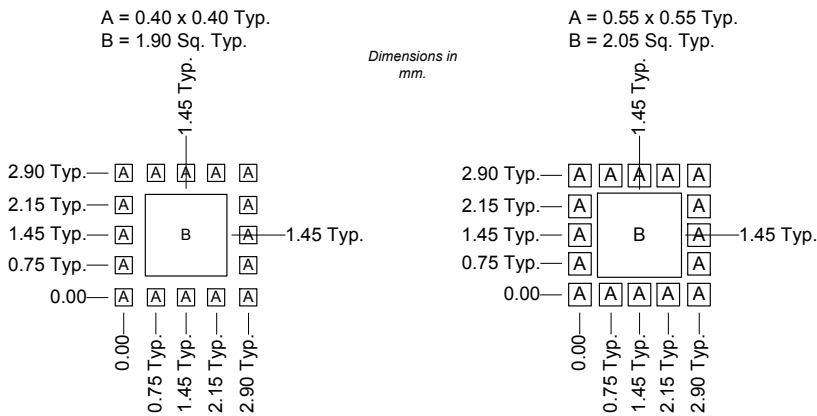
A = 0.40 x 0.40 Typ.
B = 1.90 Sq. Typ.

Dimensions in mm.

A = 0.55 x 0.55 Typ.
B = 2.05 Sq. Typ.

1.45 Typ.

2.90 Typ.
A A A A A
2.15 Typ.
A A
1.45 Typ.
A B A
1.45 Typ.
0.75 Typ.
A A
0.00
A A A A A
0.00
0.75 Typ.
1.45 Typ.
2.15 Typ.
2.90 Typ.

1.45 Typ.

2.90 Typ.
A A A A A
2.15 Typ.
A A
1.45 Typ.
A B A
1.45 Typ.
0.75 Typ.
A A
0.00
A A A A A
0.00
0.75 Typ.
1.45 Typ.
2.15 Typ.
2.90 Typ.